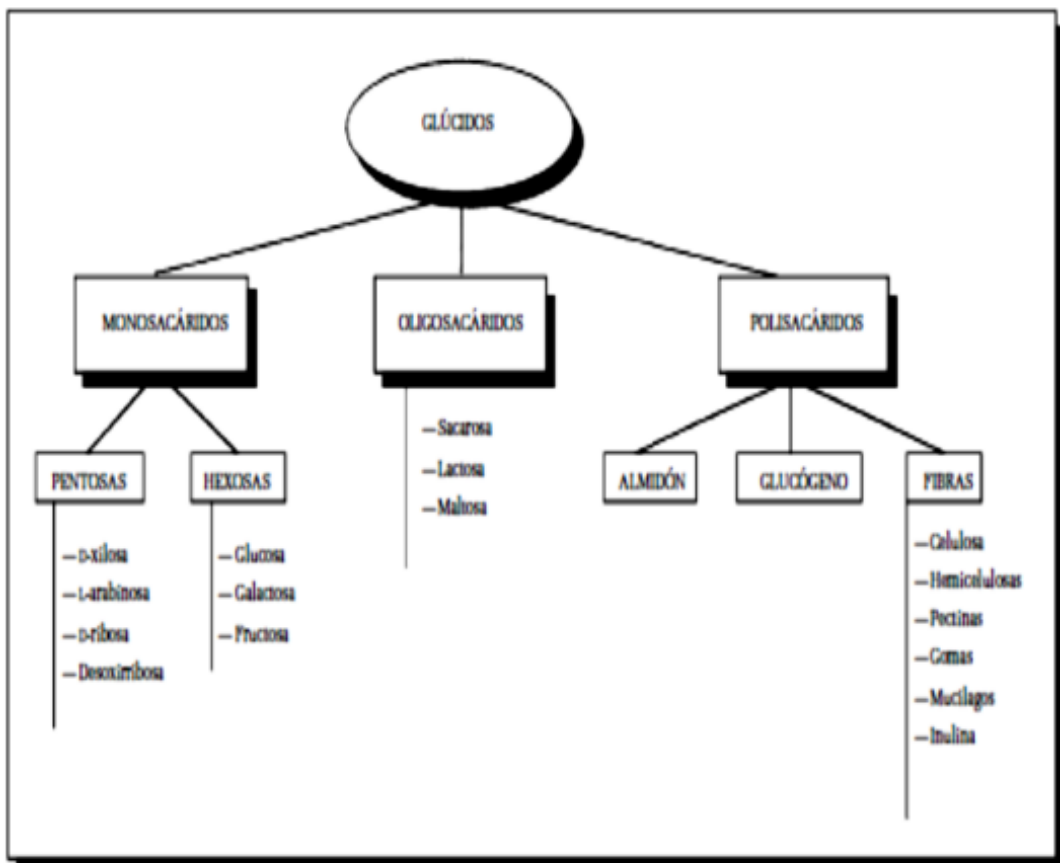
GLÚCIDOS

MONOSACÁRIDOS

OLIGOSACÁRIDOS

POLISACÁRIDOS

PENTOSAS

HEXOSAS

—D-xilosa
—L-arabinosa
—D-ribosa
—Desoxirribosa

—Glucosa
—Galactosa
—Fructosa

—Sacarosa
—Lactosa
—Maltosa

ALMIDÓN

GLUCÓGENO

FIBRAS

—Celulosa
—Hemicelulosas
—Pectinas
—Gomas
—Mucilagos
—Inulina